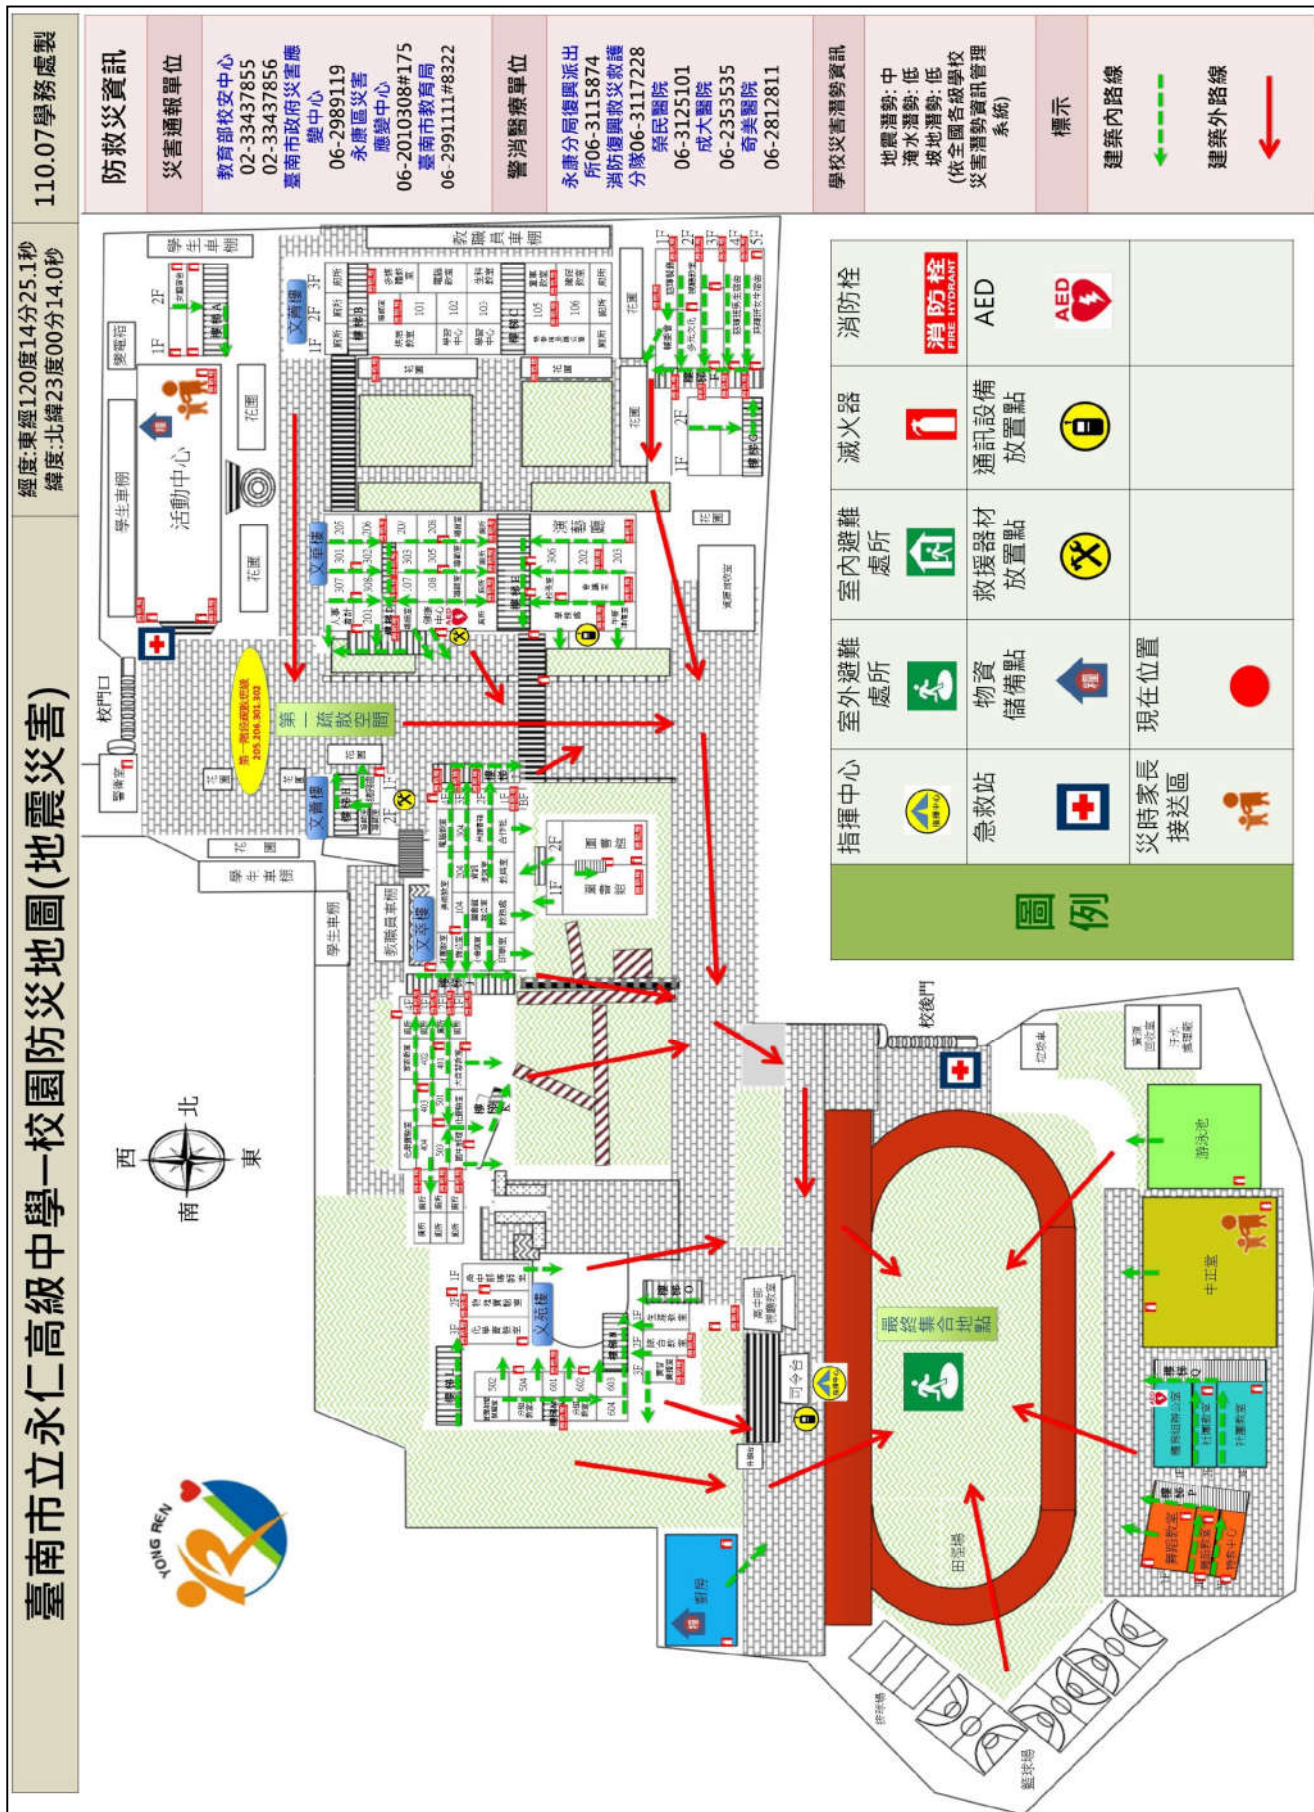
臺南市立永仁高級中學-校園防災地圖(地震災害)

經度:東經120度14分25.1秒
緯度:北緯23度00分14.0秒

110.07學務處製

防救災資訊

災害通報單位
教育部校安中心
02-33437855
02-33437856
臺南市政府災害應變中心
06-2989119
永康區災害應變中心
06-2010308#175
臺南市教育局
06-2991111#8322

警消醫療單位
永康分局復興派出所06-3115874
消防復興救災救護分隊06-3117228
榮民醫院
06-3125101
成大醫院
06-2353535
奇美醫院
06-2812811

學校災害潛勢資訊
地震潛勢: 中
淹水潛勢: 低
坡地潛勢: 低
(依全國各級學校災害潛勢資訊管理系統)

標示
建築內路線
建築外路線

圖例
指揮中心
室外避難處所
室內避難處所
滅火器
消防栓
急救站
物資儲備點
救援器材放置點
通訊設備放置點
AED
災時家長接送區
現在位置

消防栓 FIRE HYDRANT
AED

西 北 南 東

YONG REN

校門口
第一疏散空間
最終集合地點
活動中心
學生車棚
教職員車棚
花圃
校後門
游泳池
中正堂
司令台
田徑場
籃球場
排球場
文齊樓
文章樓
文苑樓
文華樓
演藝廳
圖書館
警衛室
變電箱
第一階段疏散(班級) 205.206.301.302